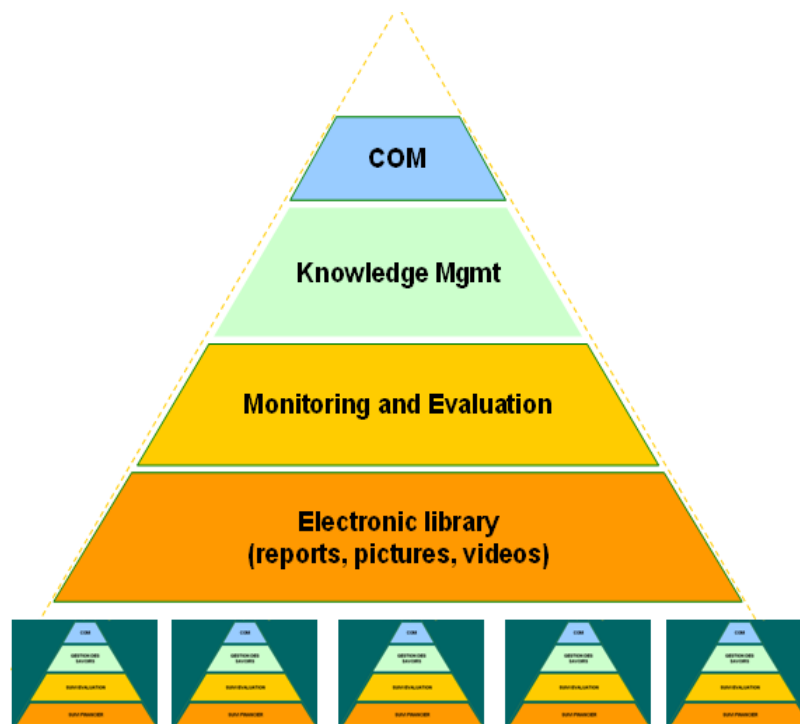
COM

Knowledge Mgmt

Monitoring and Evaluation

Electronic library
(reports, pictures, videos)

COM
GESTION DES SAVOIRS
SUIVI EVALUATION
SUIVI FINANCIER

COM
GESTION DES SAVOIRS
SUIVI EVALUATION
SUIVI FINANCIER

COM
GESTION DES SAVOIRS
SUIVI EVALUATION
SUIVI FINANCIER

COM
GESTION DES SAVOIRS
SUIVI EVALUATION
SUIVI FINANCIER

COM
GESTION DES SAVOIRS
SUIVI EVALUATION
SUIVI FINANCIER